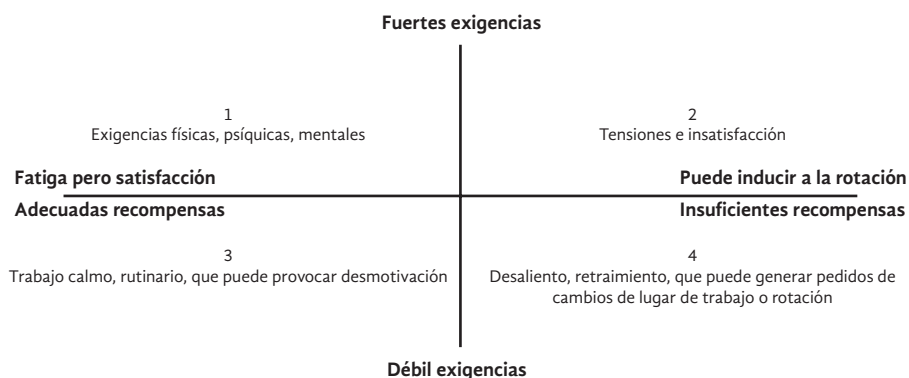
Fuertes exigencias

1
Exigencias físicas, psíquicas, mentales

2
Tensiones e insatisfacción

Fatiga pero satisfacción

Puede inducir a la rotación

Adecuadas recompensas

Insuficientes recompensas

3
Trabajo calmo, rutinario, que puede provocar desmotivación

4
Desaliento, retraimiento, que puede generar pedidos de cambios de lugar de trabajo o rotación

Débil exigencias